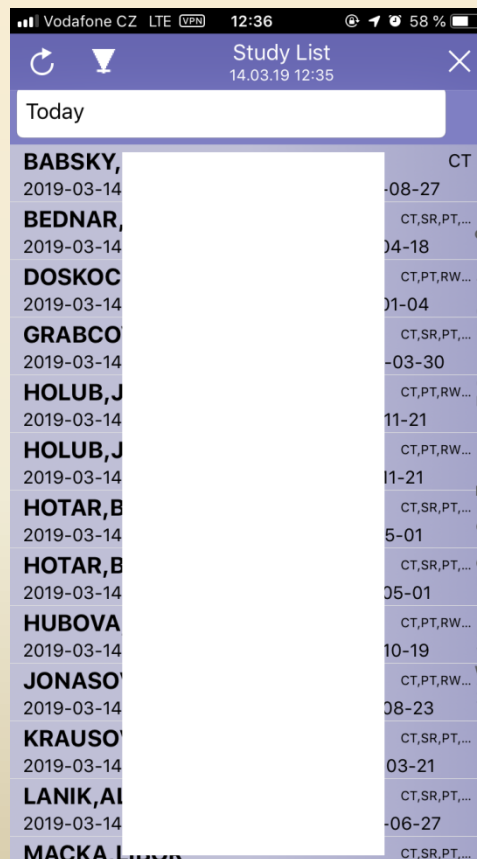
Vodafone CZ LTE VPN 12:36 58 %

Study List
14.03.19 12:35

Today

BABSKY, CT
2019-03-14 -08-27
BEDNAR, CT,SR,PT,...
2019-03-14 04-18
DOSKOC CT,PT,RW...
2019-03-14 01-04
GRABCO CT,SR,PT,...
2019-03-14 -03-30
HOLUB,J CT,PT,RW...
2019-03-14 11-21
HOLUB,J CT,PT,RW...
2019-03-14 11-21
HOTAR,B CT,SR,PT,...
2019-03-14 5-01
HOTAR,B CT,SR,PT,...
2019-03-14 05-01
HUBOVA CT,PT,RW...
2019-03-14 10-19
JONASO CT,PT,RW...
2019-03-14 08-23
KRAUSO CT,SR,PT,...
2019-03-14 03-21
LANIK,AL CT,SR,PT,...
2019-03-14 -06-27
MACKA,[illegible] CT,SR,PT,...